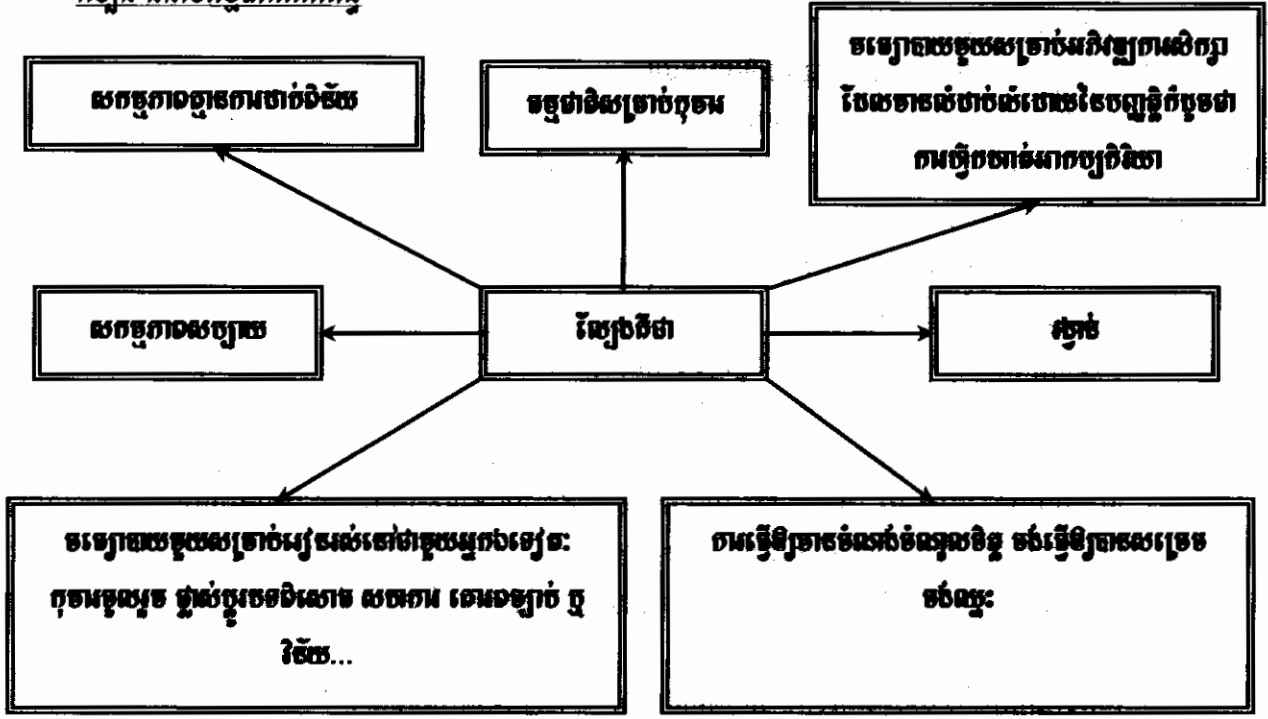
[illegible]

សកម្មភាពក្នុងការចាប់ចិត្ត

ទម្លាប់ល្អសម្រាប់កុមារ

ចរឡាយយន្តសម្រាប់អភិវឌ្ឍការសិក្សា ដែលមានលំហាត់លំហែ និងបញ្ញាក្នុងការធ្វើការរាំងរាស្ត្រ

សកម្មភាពសប្បាយ

ល្បែងកីឡា

ស្ពាន់

ចរឡាយយន្តសម្រាប់រៀនរស់នៅជាមួយអ្នកដទៃ៖ កុមារជួយគ្នា ផ្តល់ប្តូរទំនាក់ទំនង សហការ គោរពច្បាប់ វិន័យ...

ការធ្វើឱ្យមានទំនាក់ទំនងល្អមិត្ត ចង់ធ្វើឱ្យបានសម្រេច ចង់ឈ្នះ